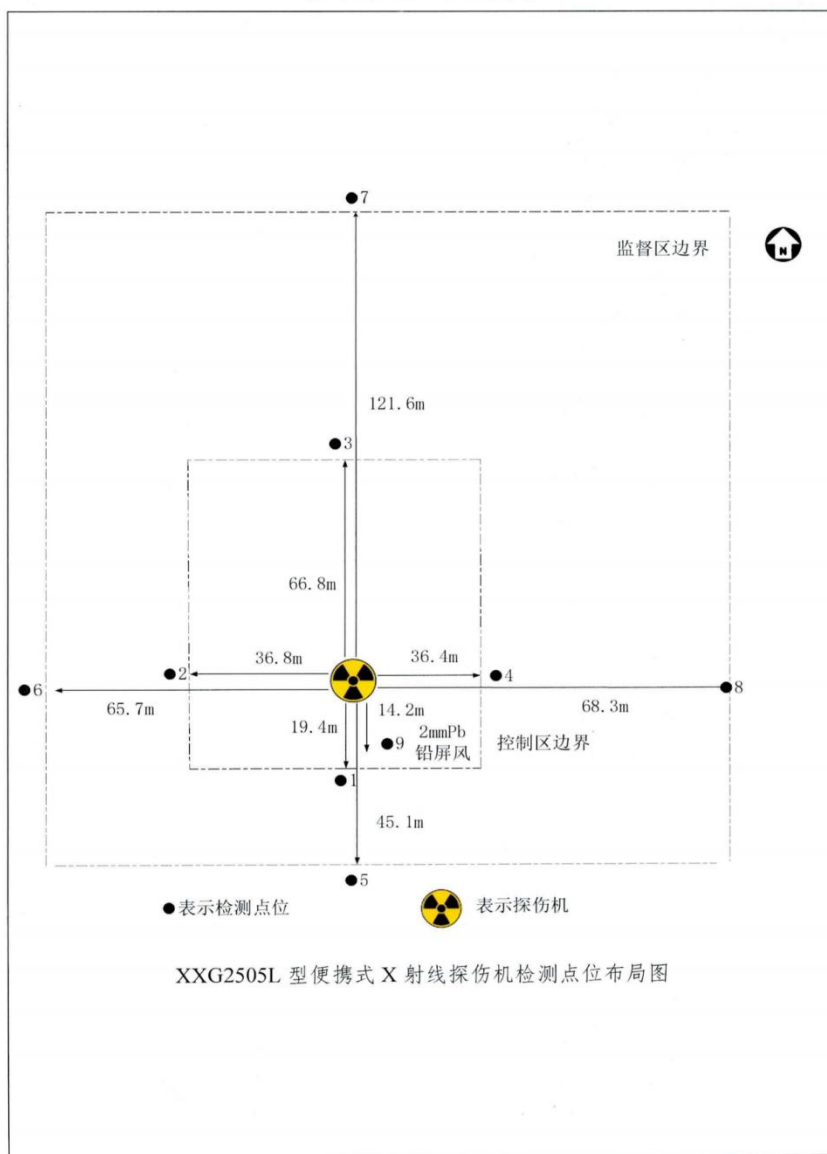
7

监督区边界

N

121.6m

3

66.8m

2

36.8m

36.4m

4

6

65.7m

14.2m

68.3m

8

19.4m

2mmPb

9

铅屏风

控制区边界

1

45.1m

5

●表示检测点位

表示探伤机

XXG2505L 型便携式 X 射线探伤机检测点位布局图